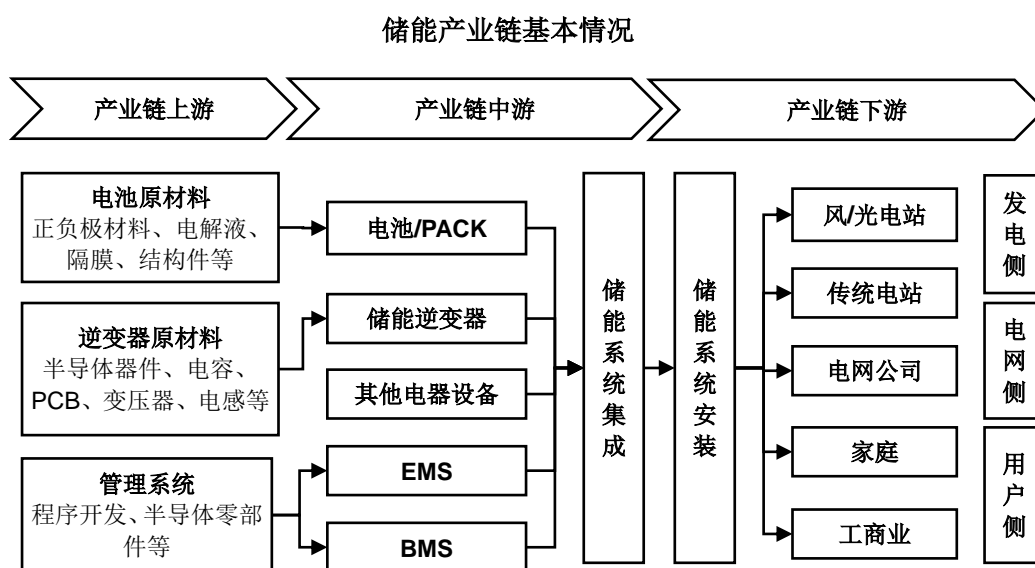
储能产业链基本情况

产业链上游

产业链中游

产业链下游

电池原材料
正负极材料、电解液、隔膜、结构件等

逆变器原材料
半导体器件、电容、PCB、变压器、电感等

管理系统
程序开发、半导体零部件等

电池/PACK

储能逆变器

其他电器设备

EMS

BMS

储能系统集成

储能系统安装

风/光电站

传统电站

电网公司

家庭

工商业

发电侧

电网侧

用户侧